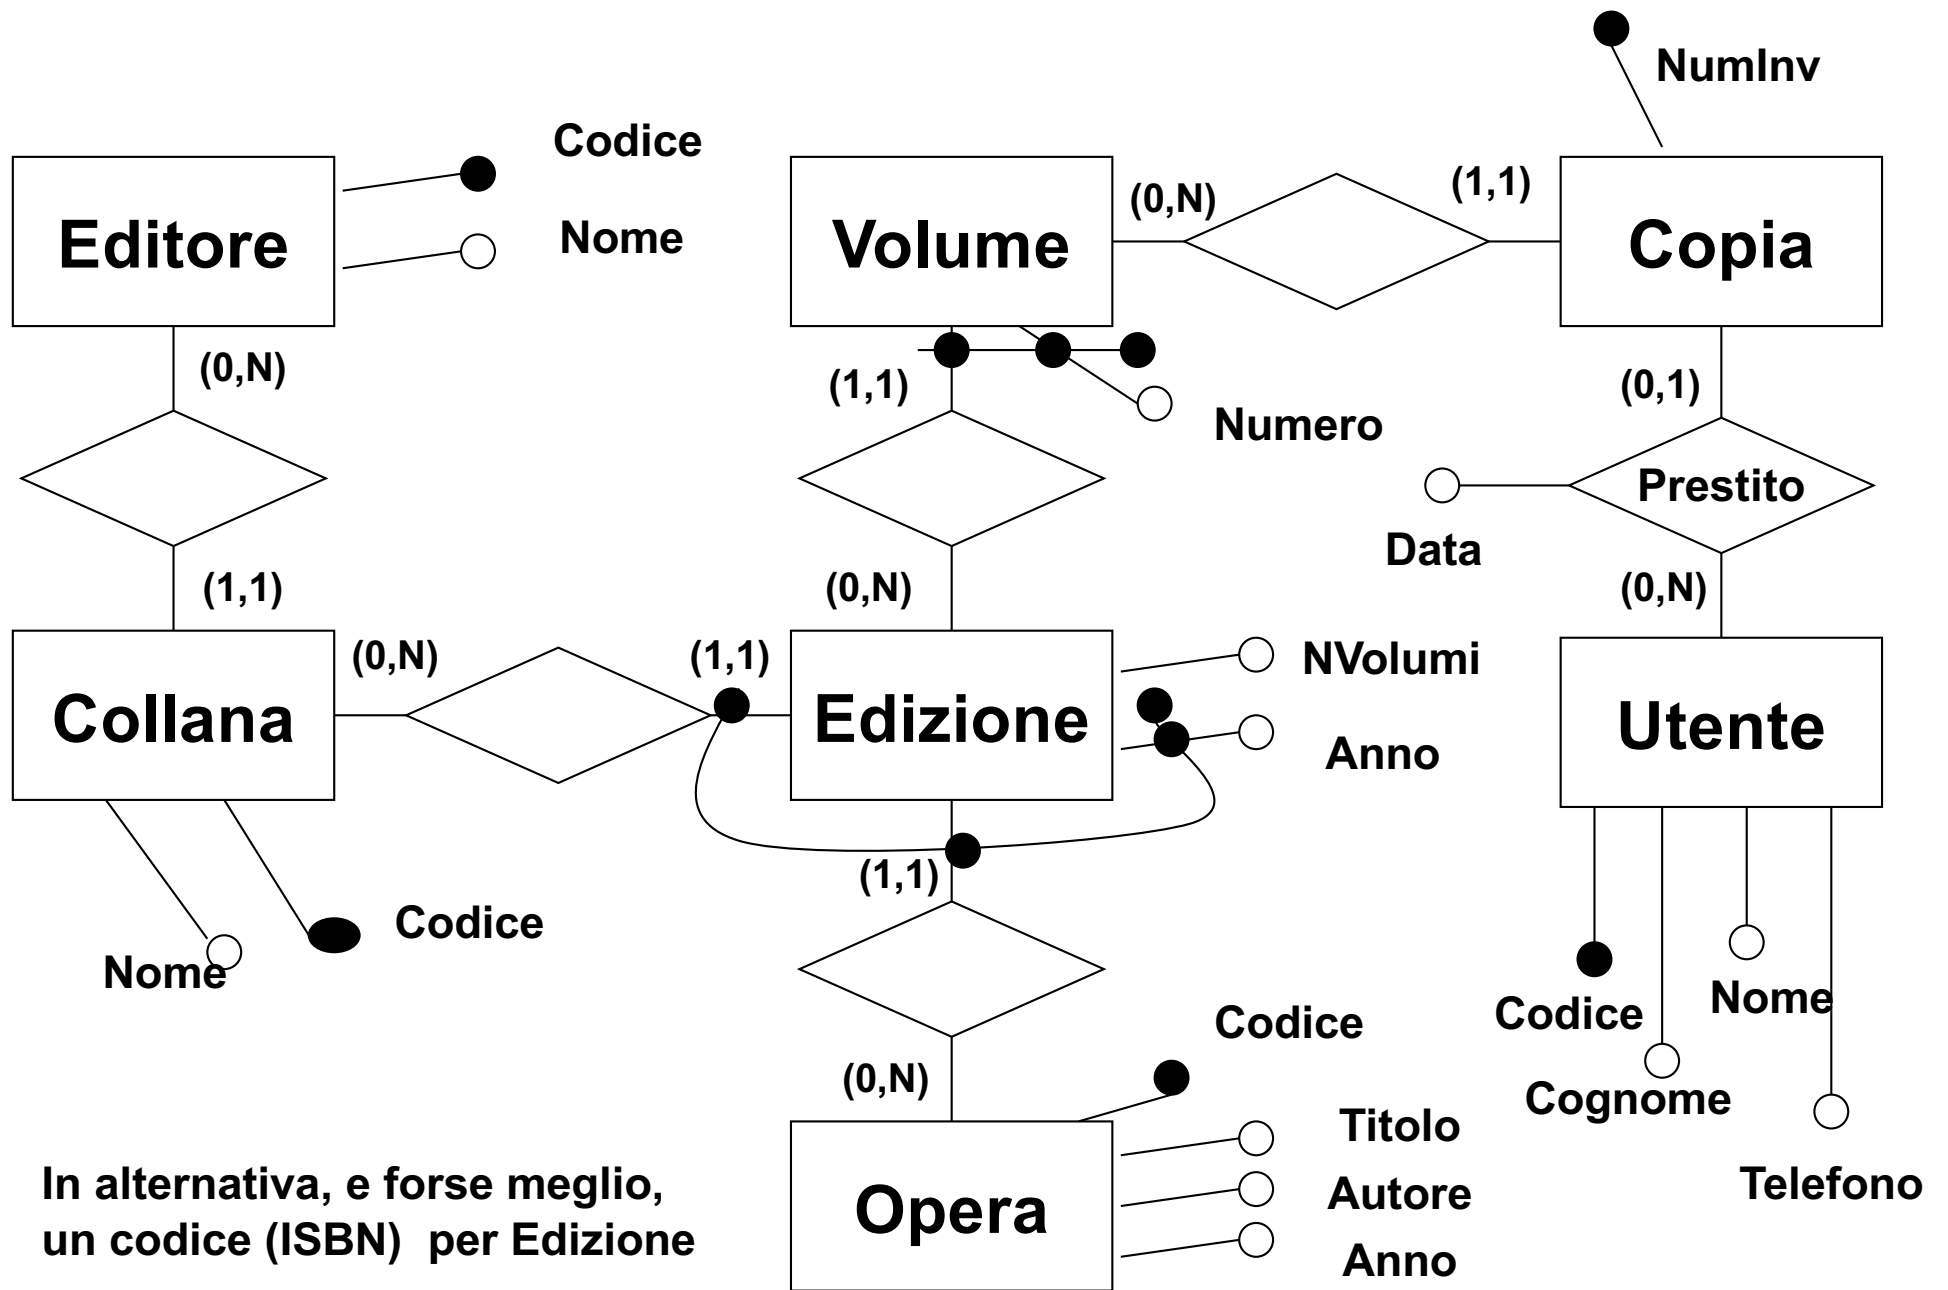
NumInv

Codice

Nome

Editore

Volume

(0,N)

(1,1)

Copia

(0,N)

(1,1)

Numero

(0,1)

Prestito

Data

(1,1)

(0,N)

(0,N)

Collana

(0,N)

(1,1)

Edizione

NVolumi

Anno

Utente

(1,1)

Nome

Codice

Codice

Nome

(0,N)

Codice

Titolo

Cognome

Telefono

Opera

Autore

Anno

In alternativa, e forse meglio, un codice (ISBN) per Edizione